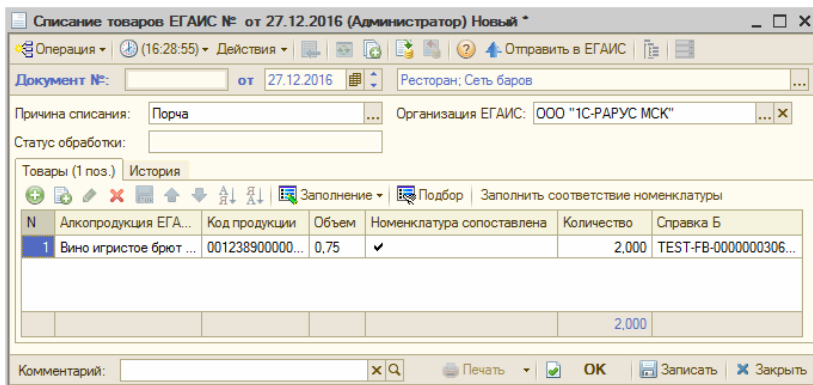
Списание товаров ЕГАИС № от 27.12.2016 (Администратор) Новый *

Операция ▾ (16:28:55) ▾ Действия ▾ ? Отправить в ЕГАИС

Документ №: от 27.12.2016 Ресторан; Сеть баров ...

Причина списания: Порча ... Организация ЕГАИС: ООО "1С-РАРУС МСК" ... ✕

Статус обработки:

Товары (1 поз.) История

Заполнение ▾ Подбор Заполнить соответствие номенклатуры

| N | Алкопродукция ЕГА... | Код продукции | Объем | Номенклатура сопоставлена | Количество | Справка Б |
|---|---|---|---|---|---|---|
| 1 | Вино игристое брют ... | 001238900000... | 0,75 | ✔ | 2,000 | TEST-FB-0000000306... |
| | | | | | 2,000 | |

Комментарий: ✕ Печать ▾ OK Записать ✕ Закрыть